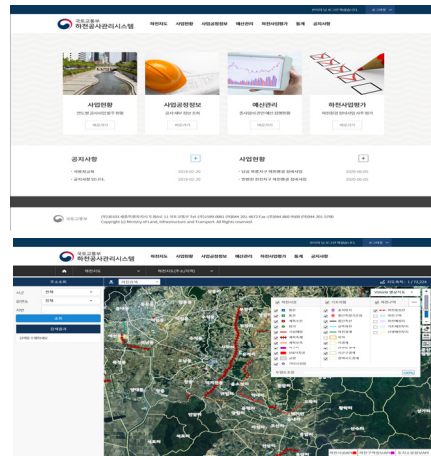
국토교통부
하천공사관리시스템

하천지도 사업현황 사업공정정보 예산관리 하천사업평가 통계 공지사항

사업현황
예산관리
사업공정정보
하천사업평가

공지사항
사업현황

국토교통부

하천공사관리시스템

하천지도 사업현황 사업공정정보 예산관리 하천사업평가 통계 공지사항

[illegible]